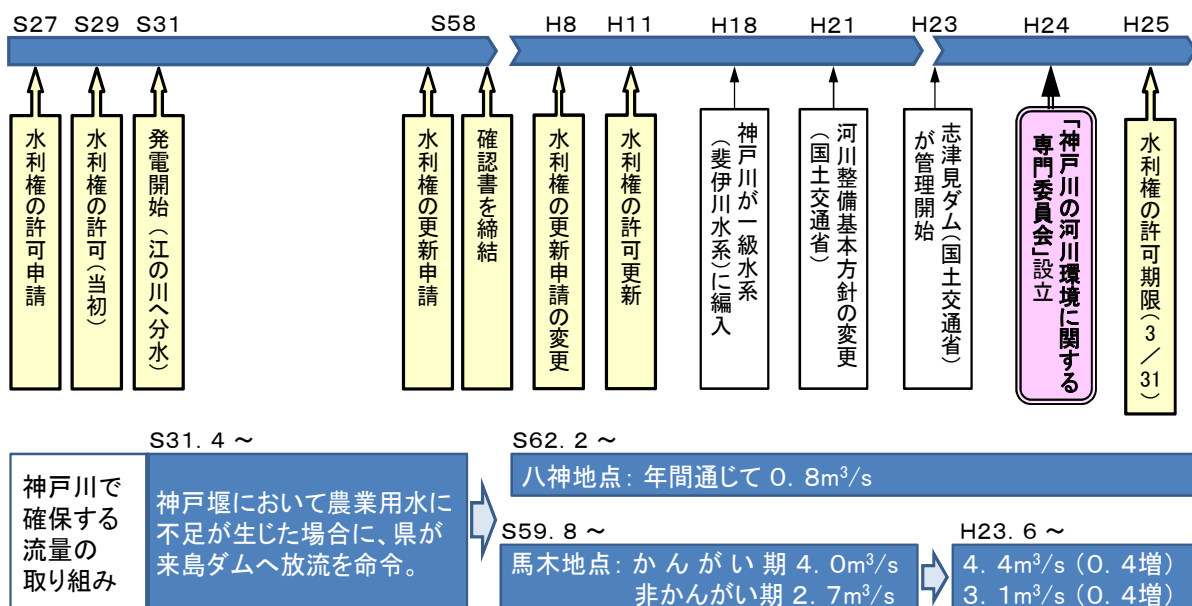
S27 S29 S31 S58 H8 H11 H18 H21 H23 H24 H25

水利権の許可申請

水利権の許可(当初)

発電開始(江の川へ分水)

水利権の更新申請

確認書を締結

水利権の更新申請の変更

水利権の許可更新

神戸川が一級水系(斐伊川水系)に編入

河川整備基本方針の変更(国土交通省)

志津見ダム(国土交通省)が管理開始

「神戸川の河川環境に関する専門委員会」設立

水利権の許可期限(3/31)

S31.4～

神戸川で確保する流量の取り組み

神戸堰において農業用水に不足が生じた場合に、県が来島ダムへ放流を命令。

S62.2～

八神地点:年間通じて 0.8m$^3$/s

S59.8～

馬木地点:かんがい期 4.0m$^3$/s
非かんがい期 2.7m$^3$/s

H23.6～

4.4m$^3$/s (0.4増)
3.1m$^3$/s (0.4増)